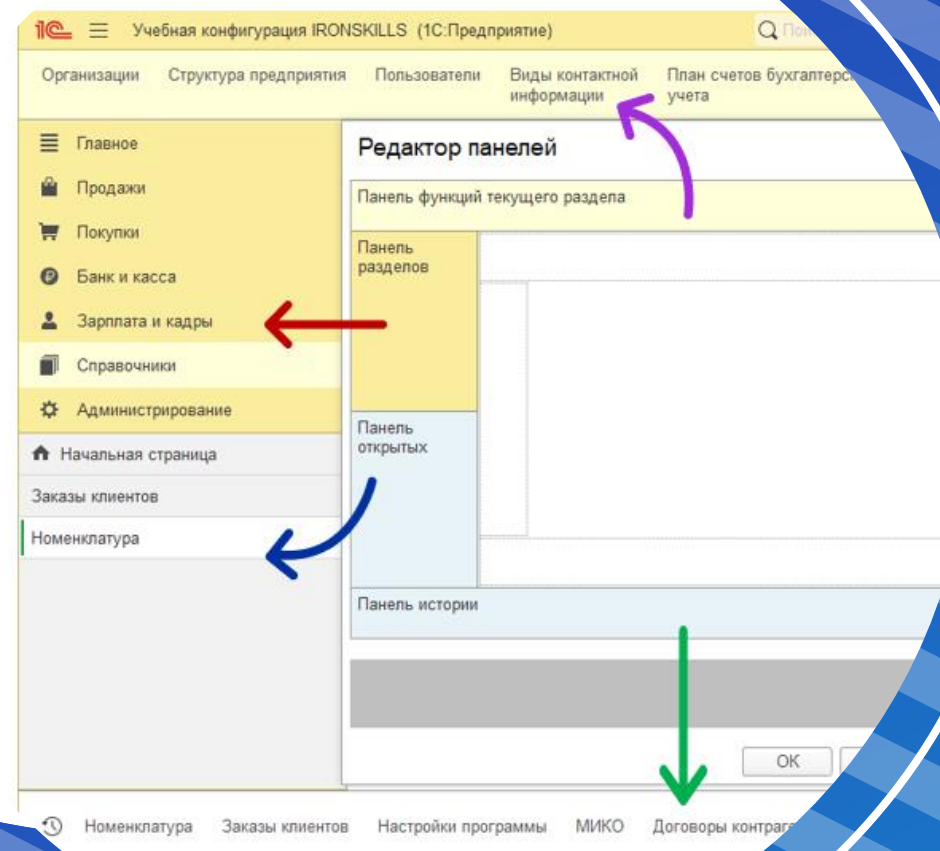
1С Учебная конфигурация IRONSKILLS (1С:Предприятие) Пои

Организации Структура предприятия Пользователи Виды контактной информации План счетов бухгалтерс учета

Главное
Продажи
Покупки
Банк и касса
Зарплата и кадры
Справочники
Администрирование

Начальная страница
Заказы клиентов
Номенклатура

Редактор панелей

Панель функций текущего раздела

Панель разделов

Панель открытых

Панель истории

OK

Номенклатура Заказы клиентов Настройки программы МИКО Договоры контраг